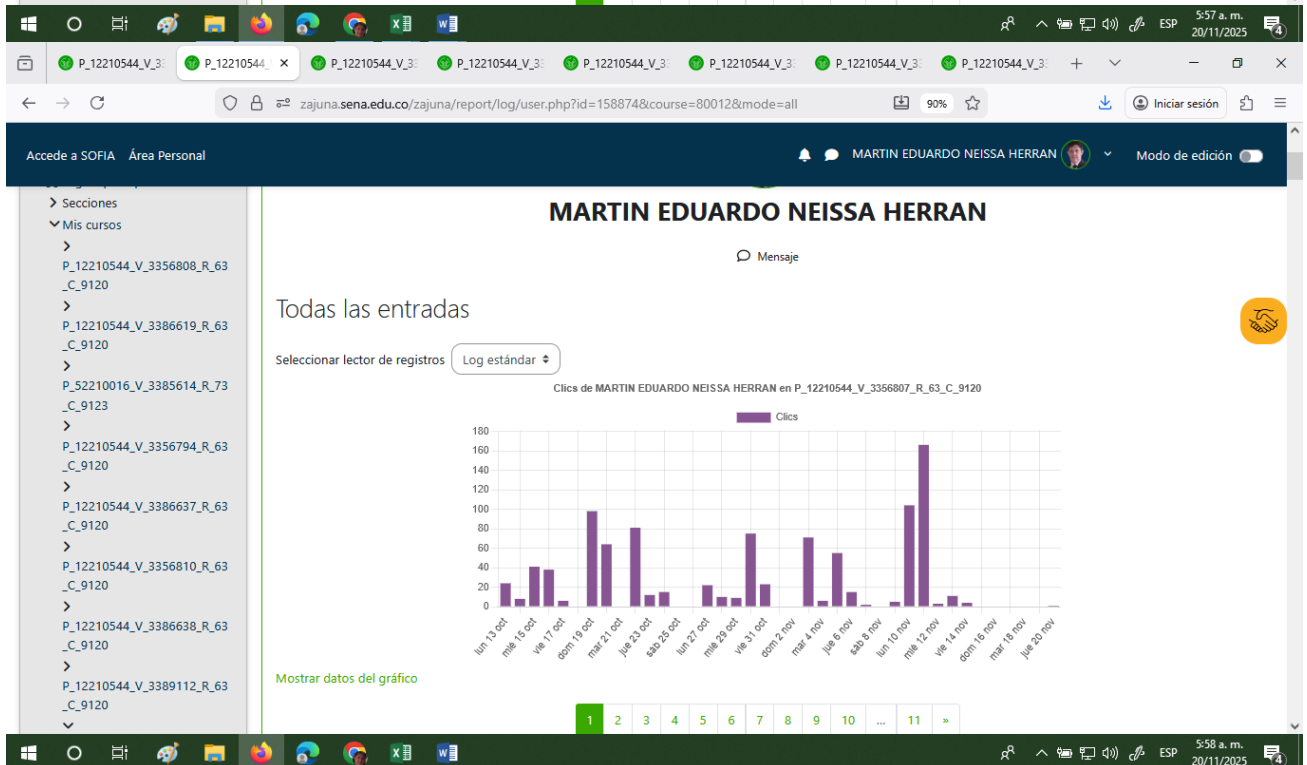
ESP 5:57 a. m. 20/11/2025 4

P_12210544_V_3 P_12210544_ P_12210544_V_3 P_12210544_V_3 P_12210544_V_3 P_12210544_V_3 P_12210544_V_3 P_12210544_V_3

zajuna.sena.edu.co/zajuna/report/log/user.php?id=158874&course=80012&mode=all 90% Iniciar sesión

Accede a SOFIA Área Personal MARTIN EDUARDO NEISSA HERRAN Modo de edición

Secciones
Mis cursos
P_12210544_V_3356808_R_63_C_9120
P_12210544_V_3386619_R_63_C_9120
P_52210016_V_3385614_R_73_C_9123
P_12210544_V_3356794_R_63_C_9120
P_12210544_V_3386637_R_63_C_9120
P_12210544_V_3356810_R_63_C_9120
P_12210544_V_3386638_R_63_C_9120
P_12210544_V_3389112_R_63_C_9120

MARTIN EDUARDO NEISSA HERRAN

Mensaje

Todas las entradas

Seleccionar lector de registros Log estándar

Clics de MARTIN EDUARDO NEISSA HERRAN en P_12210544_V_3356807_R_63_C_9120

Clics

180 160 140 120 100 80 60 40 20 0

lun 13 oct mié 15 oct vie 17 oct dom 19 oct mar 21 oct jue 23 oct sab 25 oct lun 27 oct mié 29 oct vie 31 oct dom 2 nov mar 4 nov jue 6 nov sab 8 nov lun 10 nov mié 12 nov vie 14 nov dom 16 nov mar 18 nov jue 20 nov

Mostrar datos del gráfico

1 2 3 4 5 6 7 8 9 10 ... 11 »

ESP 5:58 a. m. 20/11/2025 4